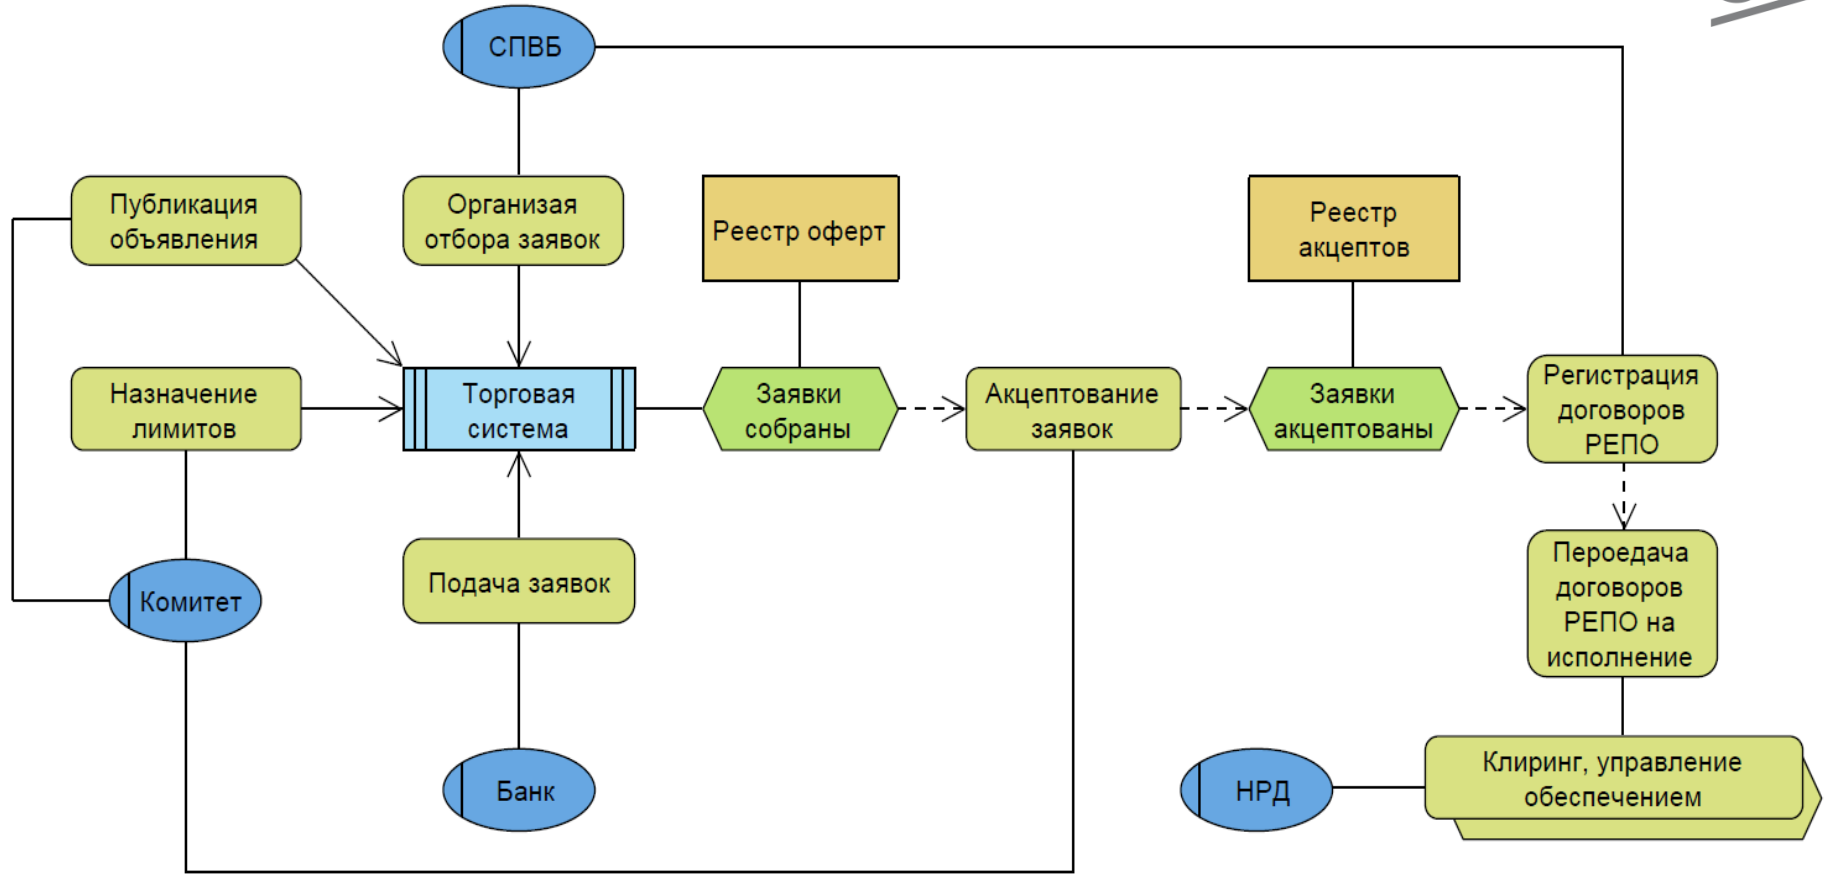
СПВБ

Публикация объявления

Огранизая отбора заявок

Реестр оферт

Реестр акцептов

Назначение лимитов

Торговая система

Заявки собраны

Акцептование заявок

Заявки акцептованы

Регистрация договоров РЕПО

Переодача договоров РЕПО на исполнение

Комитет

Подача заявок

Банк

НРД

Клиринг, управление обеспечением